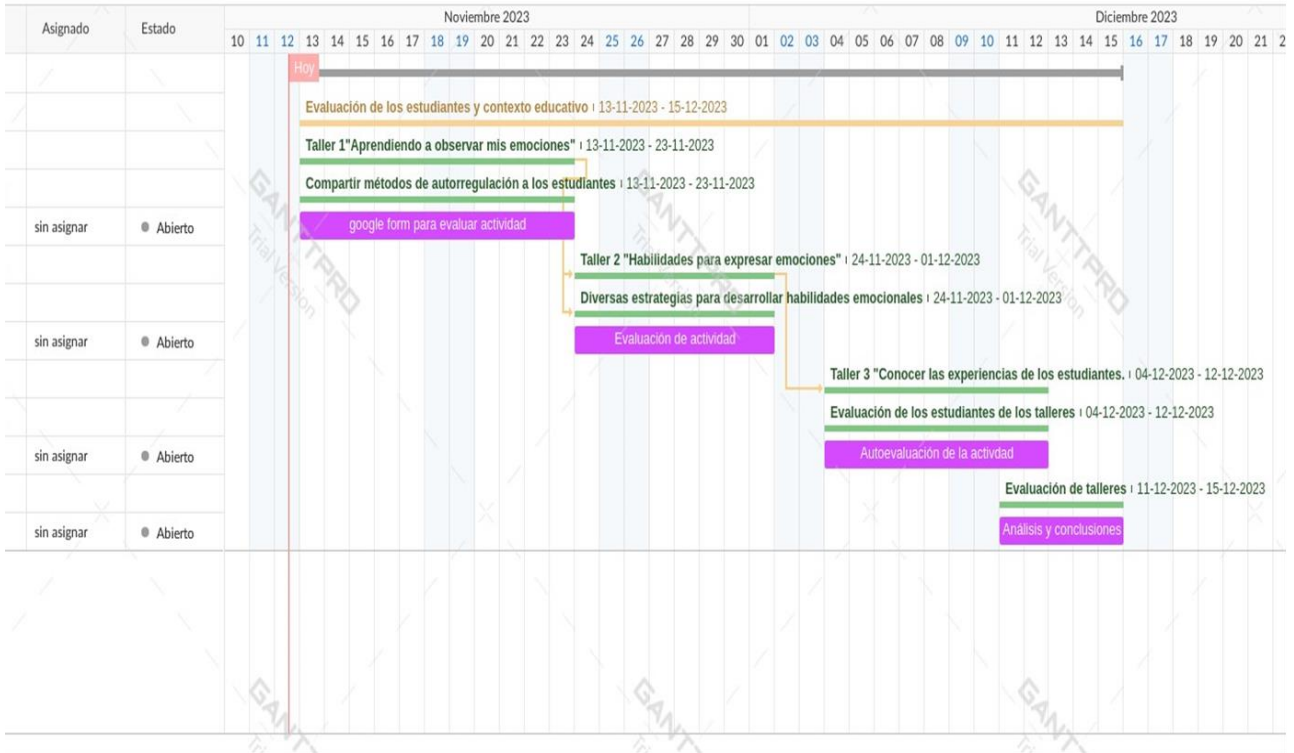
| Asignado | Estado |
|---|---|
| sin asignar | Abierto |
| sin asignar | Abierto |
| sin asignar | Abierto |
| sin asignar | Abierto |

Noviembre 2023

10 11 12 13 14 15 16 17 18 19 20 21 22 23 24 25 26 27 28 29 30

Diciembre 2023

01 02 03 04 05 06 07 08 09 10 11 12 13 14 15 16 17 18 19 20 21 2

Hoy

Evaluación de los estudiantes y contexto educativo | 13-11-2023 - 15-12-2023

Taller 1"Aprendiendo a observar mis emociones" | 13-11-2023 - 23-11-2023

Compartir métodos de autorregulación a los estudiantes | 13-11-2023 - 23-11-2023

google form para evaluar actividad

Taller 2 "Habilidades para expresar emociones" | 24-11-2023 - 01-12-2023

Diversas estrategias para desarrollar habilidades emocionales | 24-11-2023 - 01-12-2023

Evaluación de actividad

Taller 3 "Conocer las experiencias de los estudiantes. | 04-12-2023 - 12-12-2023

Evaluación de los estudiantes de los talleres | 04-12-2023 - 12-12-2023

Autoevaluación de la actvidad

Evaluación de talleres | 11-12-2023 - 15-12-2023

Análisis y conclusiones

GANTTPRO Trial Version